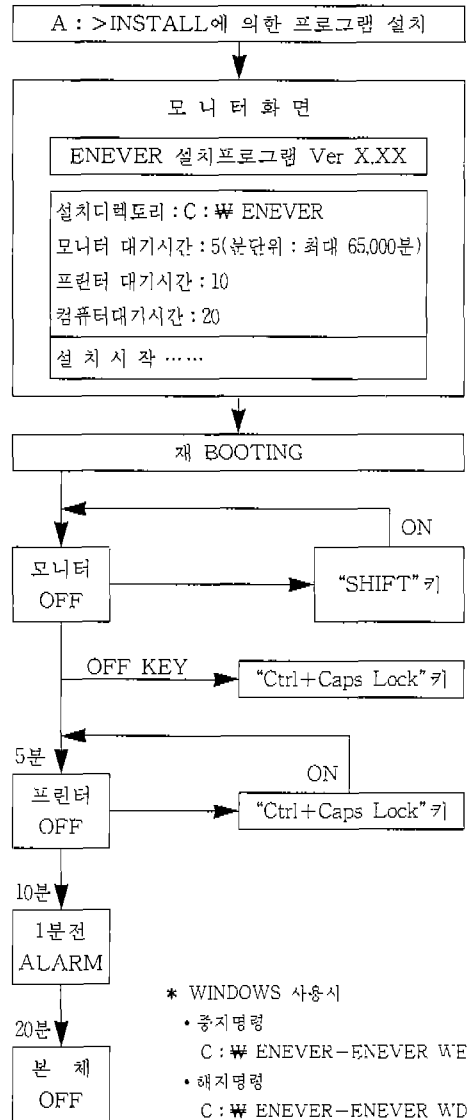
A : >INSTALL에 의한 프로그램 설치

모 니 터 화 면

ENEVER 설치프로그램 Ver X.XX

설치디렉토리 : C : ₩ ENEVER
모니터 대기시간 : 5(분단위 : 최대 65,000분)
프린터 대기시간 : 10
컴퓨터대기시간 : 20

설 치 시 작 ……

재 BOOTING

ON

모니터 OFF

"SHIFT"키

OFF KEY

"Ctrl+Caps Lock"키

5분

ON

프린터 OFF

"Ctrl+Caps Lock"키

10분

1분전 ALARM

20분

본 체 OFF

* WINDOWS 사용시
• 중지명령
C : ₩ ENEVER－ENEVER WE
• 해지명령
C : ₩ ENEVER－ENEVER WD